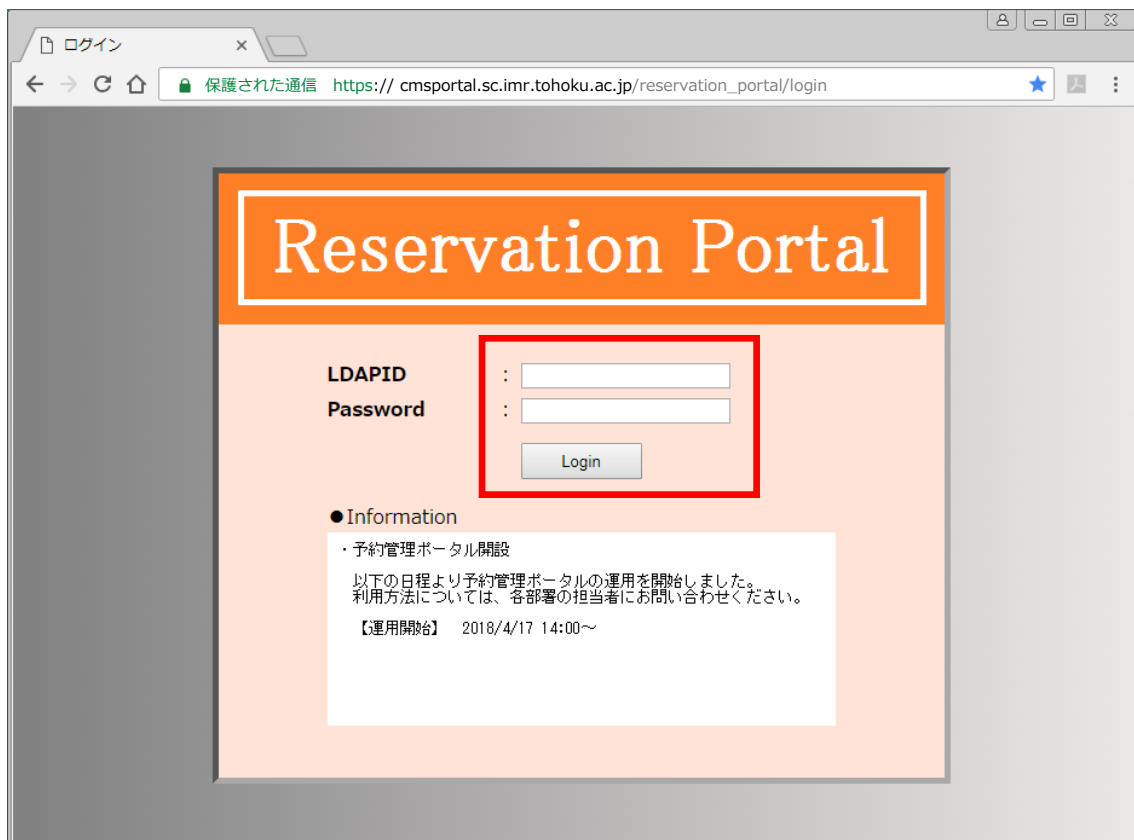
ログイン

保護された通信 https:// cmsportal.sc.imr.tohoku.ac.jp/reservation_portal/login

Reservation Portal

LDAPID :
Password :

Login

●Information

・予約管理ポータル開設

以下の日程より予約管理ポータルの運用を開始しました。
利用方法については、各部署の担当者にお問い合わせください。

【運用開始】 2018/4/17 14:00～